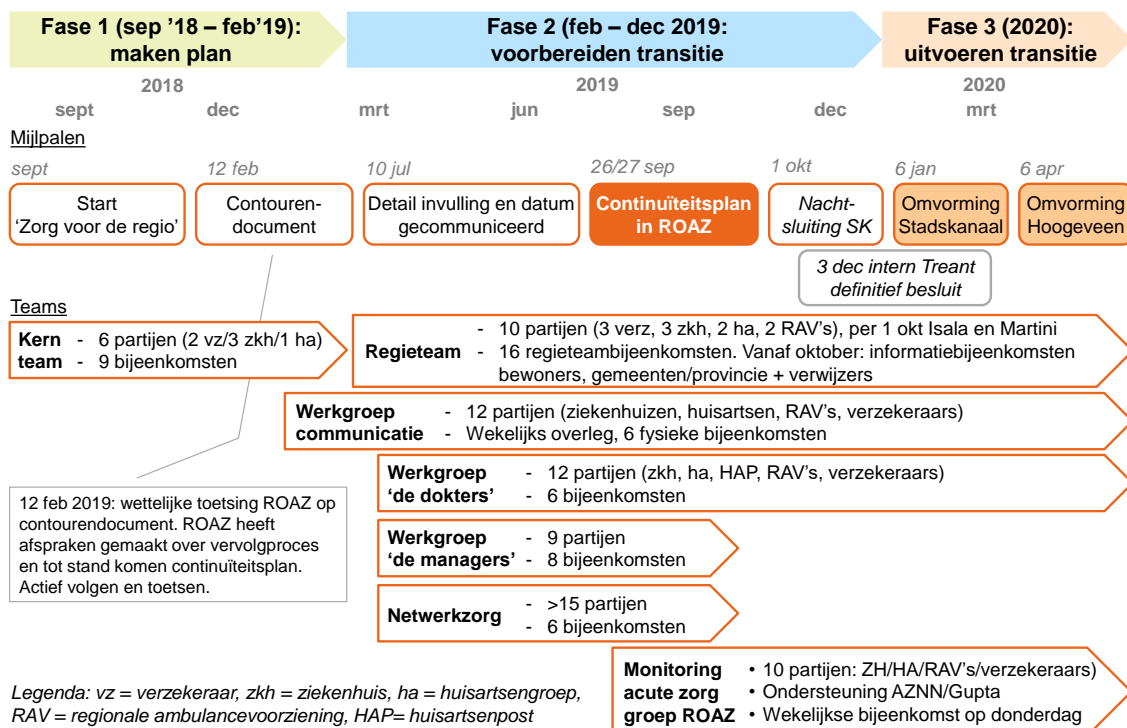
Fase 1 (sep '18 – feb'19): maken plan

Fase 2 (feb – dec 2019: voorbereiden transitie

Fase 3 (2020): uitvoeren transitie

2018
sept
dec

2019
mrt
jun
sep
dec

2020
mrt

Mijlpalen

sept
Start 'Zorg voor de regio'

12 feb
Contourendocument

10 jul
Detail invulling en datum gecommuniceerd

26/27 sep
Continuïteitsplan in ROAZ

1 okt
Nachtsluiting SK

6 jan
Omvorming Stadskanaal

6 apr
Omvorming Hoogeveen

3 dec intern Treant definitief besluit

Teams

Kern team
- 6 partijen (2 vz/3 zkh/1 ha)
- 9 bijeenkomsten

Regieteam
- 10 partijen (3 verz, 3 zkh, 2 ha, 2 RAV's), per 1 okt Isala en Martini
- 16 regieteambijeenkomsten. Vanaf oktober: informatiebijeenkomsten bewoners, gemeenten/provincie + verwijzers

Werkgroep communicatie
- 12 partijen (ziekenhuizen, huisartsen, RAV's, verzekeraars)
- Wekelijks overleg, 6 fysieke bijeenkomsten

Werkgroep 'de dokters'
- 12 partijen (zkh, ha, HAP, RAV's, verzekeraars)
- 6 bijeenkomsten

12 feb 2019: wettelijke toetsing ROAZ op contourendocument. ROAZ heeft afspraken gemaakt over vervolgproces en tot stand komen continuïteitsplan. Actief volgen en toetsen.

Werkgroep 'de managers'
- 9 partijen
- 8 bijeenkomsten

Netwerkzorg
- >15 partijen
- 6 bijeenkomsten

Monitoring acute zorg groep ROAZ
• 10 partijen: ZH/HA/RAV's/verzekeraars)
• Ondersteuning AZNN/Gupta
• Wekelijkse bijeenkomst op donderdag

Legenda: vz = verzekeraar, zkh = ziekenhuis, ha = huisartsengroep, RAV = regionale ambulancevoorziening, HAP= huisartsenpost